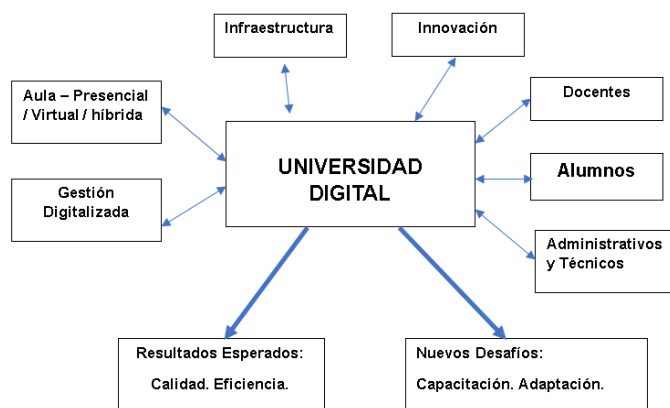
Infraestructura

Innovación

Aula – Presencial / Virtual / híbrida

Docentes

UNIVERSIDAD DIGITAL

Alumnos

Gestión Digitalizada

Administrativos y Técnicos

Resultados Esperados:

Calidad. Eficiencia.

Nuevos Desafíos:

Capacitación. Adaptación.